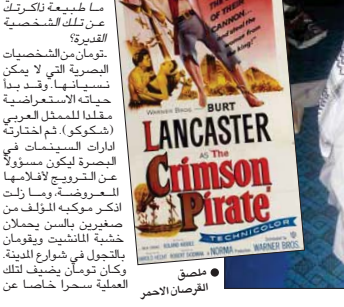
ما طبيعة ذاكرتك عن تلك الشخصية القديرة؟

-تومان من الشخصيات البصرية التي لا يمكن نسيانها. وقد بدأ حياته الاستعراضية مقلدا للممثل العربي (شكوكو). ثم اختارته ادارات السينمات في البصرة ليكون مسؤولاً عن الترويج لأفلامها المعروضة. وما زلت اذكر موكبه المؤلف من صغيرين بالبسن يحملان خشبة المانشيت ويقومان بالتجول في شوارع المدينة. وكان تومان يضيف لتلك العملية سحرا خاصا عن

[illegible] OF THE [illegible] CANNON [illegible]

WARNER BROS.

BURT LANCASTER

AS THE

Crimson Pirate

TECHNICOLOR

ROLAND KIBBEE

NORMA

WARNER BROS.

ملصق القرصان الاحمر